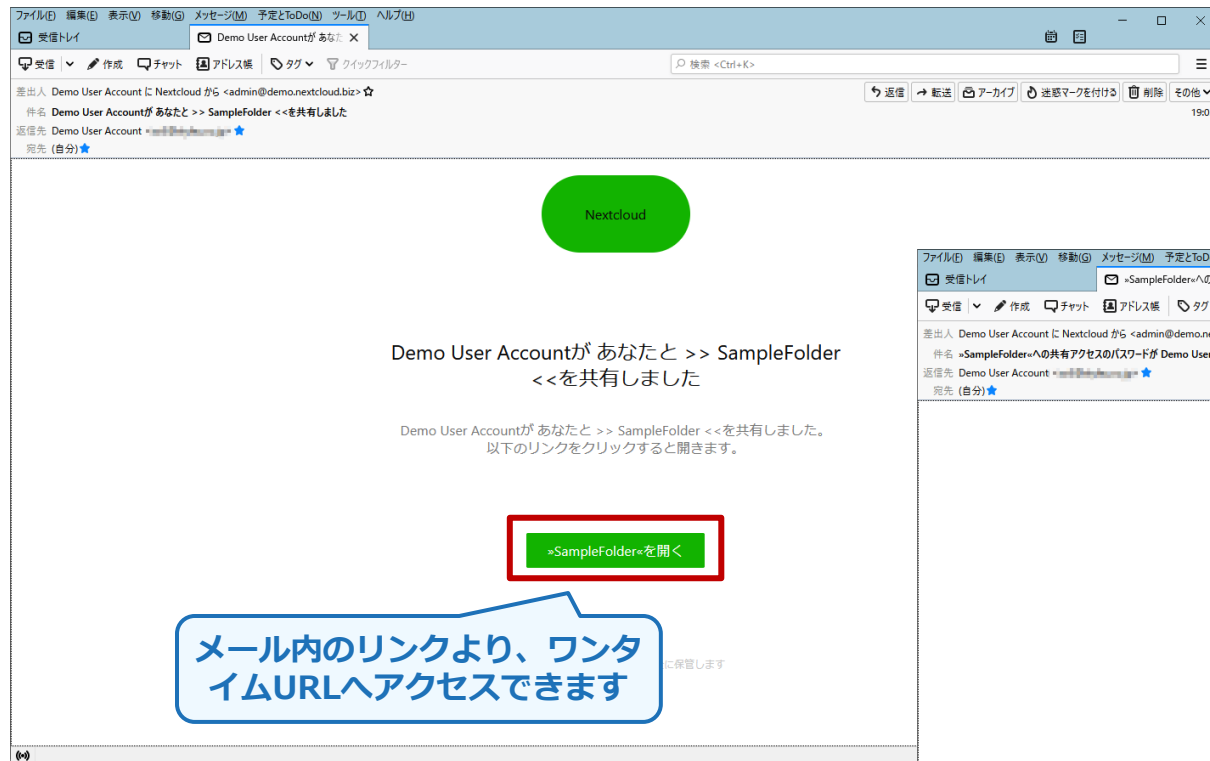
ファイル(F) 編集(E) 表示(V) 移動(G) メッセージ(M) 予定とToDo(N) ツール(T) ヘルプ(H)
受信トレイ
Demo User Accountが あなた ×
受信 作成 チャット アドレス帳 タグ クイックフィルター
検索 <Ctrl+K>
差出人 Demo User Account に Nextcloud から <admin@demo.nextcloud.biz>
返信 転送 アーカイブ 迷惑マークを付ける 削除 その他
件名 Demo User Accountが あなたと >> SampleFolder <<を共有しました
19:0
返信先 Demo User Account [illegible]
宛先 (自分)

Nextcloud

Demo User Accountが あなたと >> SampleFolder <<を共有しました

Demo User Accountが あなたと >> SampleFolder <<を共有しました。
以下のリンクをクリックすると開きます。

»SampleFolder«を開く

メール内のリンクより、ワンタイムURLへアクセスできます

に保管します

ファイル(F) 編集(E) 表示(V) 移動(G) メッセージ(M) 予定とToD
受信トレイ
»SampleFolder«への
受信 作成 チャット アドレス帳 タグ
差出人 Demo User Account に Nextcloud から <admin@demo.n
件名 »SampleFolder«への共有アクセスのパスワードが Demo User
返信先 Demo User Account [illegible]
宛先 (自分)